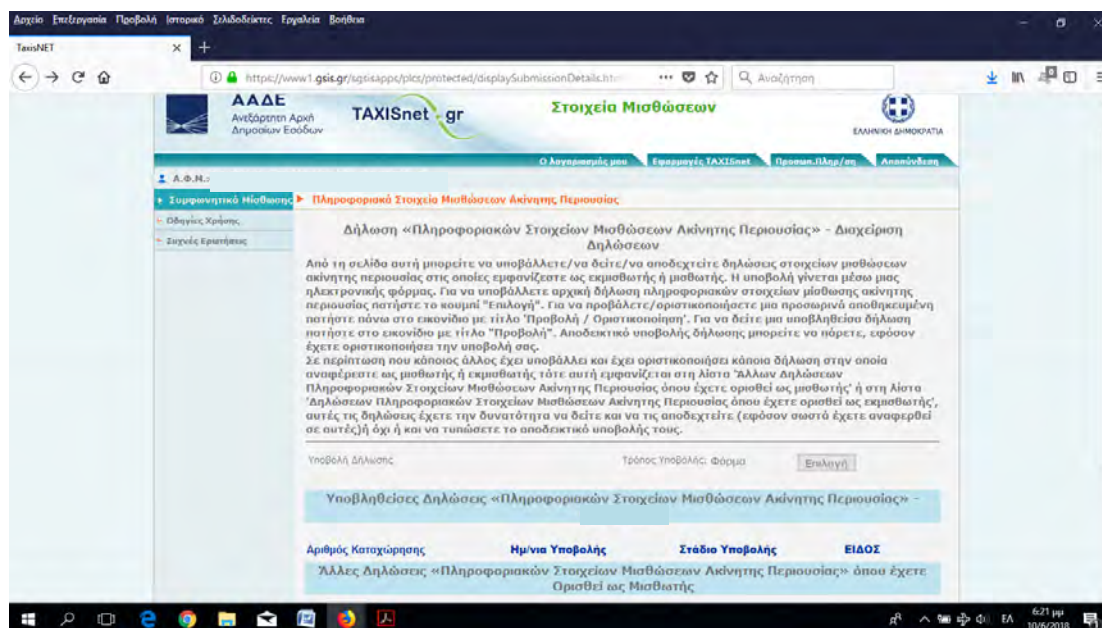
Αρχείο Επεξεργασία Προβολή Ιστορικό Σελιδοδείκτες Εργαλεία Βοήθεια

TaxisNET

https://www1.gsis.gr/sgsisapps/plcs/protected/displaySubmissionDetails.htm

Αναζήτηση

ΑΑΔΕ
Ανεξάρτητη Αρχή Δημοσίων Εσόδων

TAXISnet.gr

Στοιχεία Μισθώσεων

ΕΛΛΗΝΙΚΗ ΔΗΜΟΚΡΑΤΙΑ

Ο λογαριασμός μου | Εφαρμογές TAXISnet | Προσωπ.Πληρ/ση | Αποσύνδεση

Α.Φ.Μ.:

Συμφωνητικά Μισθώσης
Οδηγίες Χρήσης
Συχνές Ερωτήσεις

Πληροφοριακά Στοιχεία Μισθώσεων Ακίνητης Περιουσίας

Δήλωση «Πληροφοριακών Στοιχείων Μισθώσεων Ακίνητης Περιουσίας» - Διαχείριση Δηλώσεων

Από τη σελίδα αυτή μπορείτε να υποβάλλετε/να δείτε/να αποδεχτείτε δηλώσεις στοιχείων μισθώσεων ακίνητης περιουσίας στις οποίες εμφανίζεστε ως εκμισθωτής ή μισθωτής. Η υποβολή γίνεται μέσω μιας ηλεκτρονικής φόρμας. Για να υποβάλλετε αρχική δήλωση πληροφοριακών στοιχείων μίσθωσης ακίνητης περιουσίας πατήστε το κουμπί "Επιλογή". Για να προβάλετε/οριστικοποιήσετε μια προσωρινά αποθηκευμένη πατήστε πάνω στο εικονίδιο με τίτλο 'Προβολή / Οριστικοποίηση'. Για να δείτε μια υποβληθείσα δήλωση πατήστε στο εικονίδιο με τίτλο "Προβολή". Αποδεικτικό υποβολής δήλωσης μπορείτε να πάρετε, εφόσον έχετε οριστικοποιήσει την υποβολή σας.
Σε περίπτωση που κάποιος άλλος έχει υποβάλλει και έχει οριστικοποιήσει κάποια δήλωση στην οποία αναφέρεστε ως μισθωτής ή εκμισθωτής τότε αυτή εμφανίζεται στη Λίστα 'Άλλων Δηλώσεων Πληροφοριακών Στοιχείων Μισθώσεων Ακίνητης Περιουσίας όπου έχετε ορισθεί ως μισθωτής' ή στη Λίστα 'Δηλώσεων Πληροφοριακών Στοιχείων Μισθώσεων Ακίνητης Περιουσίας όπου έχετε ορισθεί ως εκμισθωτής', αυτές τις δηλώσεις έχετε την δυνατότητα να δείτε και να τις αποδεχτείτε (εφόσον σωστά έχετε αναφερθεί σε αυτές)ή όχι ή και να τυπώσετε το αποδεικτικό υποβολής τους.

Υποβολή Δήλωσης | Τρόπος Υποβολής: Φόρμα | Επιλογή

Υποβληθείσες Δηλώσεις «Πληροφοριακών Στοιχείων Μισθώσεων Ακίνητης Περιουσίας» -

| Αριθμός Καταχώρησης | Ημ/νια Υποβολής | Στάδιο Υποβολής | ΕΙΔΟΣ |
|---|---|---|---|

Άλλες Δηλώσεις «Πληροφοριακών Στοιχείων Μισθώσεων Ακίνητης Περιουσίας» όπου έχετε Ορισθεί ως Μισθωτής

ΕΛ 6:21 μμ 10/6/2018